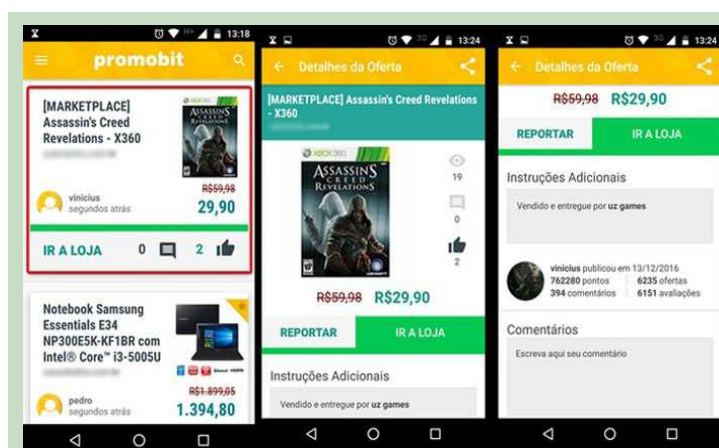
13:18

promobit

[MARKETPLACE] Assassin's Creed Revelations - X360

XBOX 360
ASSASSIN'S CREED REVELATIONS

vinicius
segundos atrás

R$59,98
29,90

IR A LOJA 0 2

Notebook Samsung Essentials E34 NP300E5K-KF1BR com Intel® Core™ i3-5005U

pedro
segundos atrás

R$1.899,05
1.394,80

13:24

Detalhes da Oferta

[MARKETPLACE] Assassin's Creed Revelations - X360

XBOX 360
ASSASSIN'S CREED REVELATIONS

19
0
2

R$59,98 R$29,90

REPORTAR
IR A LOJA

Instruções Adicionais

Vendido e entregue por uz games

13:24

Detalhes da Oferta

R$59,98 R$29,90

REPORTAR
IR A LOJA

Instruções Adicionais

Vendido e entregue por uz games

vinicius publicou em 13/12/2016
762280 pontos 6235 ofertas
394 comentários 6151 avaliações

Comentários

Escreva aqui seu comentário